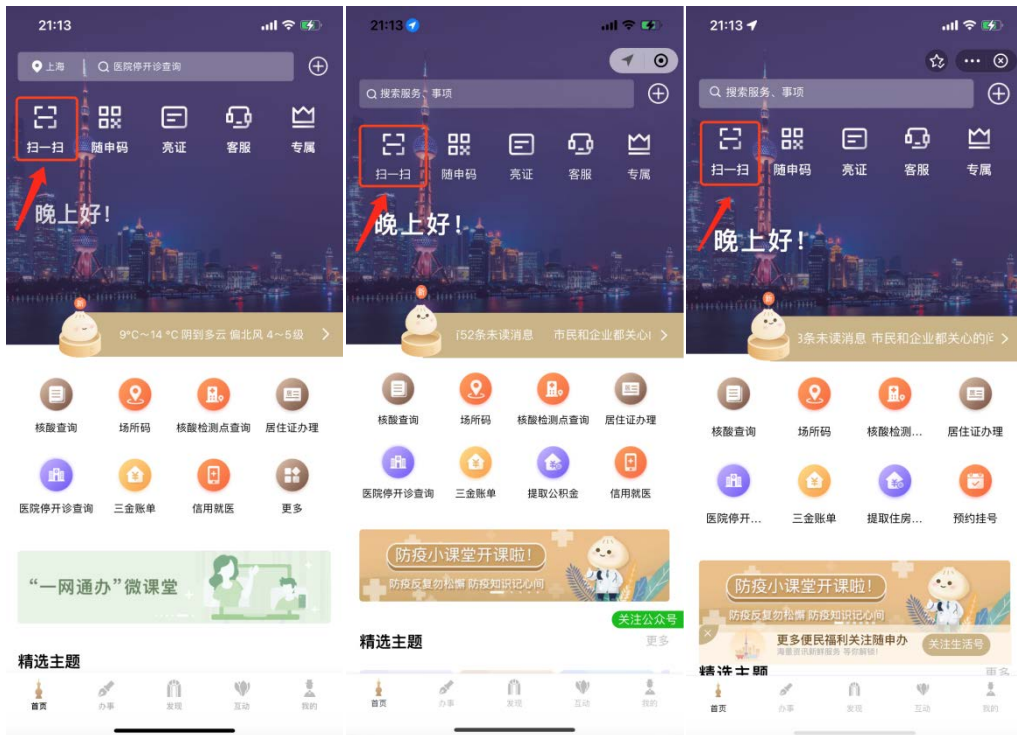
21:13

上海 | 医院停开诊查询

扫一扫 随申码 亮证 客服 专属

晚上好!

新

9°C～14 °C 阴到多云 偏北风 4～5级

核酸查询 场所码 核酸检测点查询 居住证办理

医院停开诊查询 三金账单 信用就医 更多

"一网通办"微课堂

精选主题

首页 办事 发现 互动 我的

21:13

搜索服务、事项

扫一扫 随申码 亮证 客服 专属

晚上好!

新

152条未读消息 市民和企业都关心

核酸查询 场所码 核酸检测点查询 居住证办理

医院停开诊查询 三金账单 提取公积金 信用就医

防疫小课堂开课啦!

防疫反复勿松懈 防疫知识记心间

关注公众号

精选主题 更多

首页 办事 发现 互动 我的

21:13

搜索服务、事项

扫一扫 随申码 亮证 客服 专属

晚上好!

新

3条未读消息 市民和企业都关心的

核酸查询 场所码 核酸检测... 居住证办理

医院停开... 三金账单 提取住房... 预约挂号

防疫小课堂开课啦!

防疫反复勿松懈 防疫知识记心间

更多便民福利关注随申办

关注生活号

精选主题 更多

首页 办事 发现 互动 我的